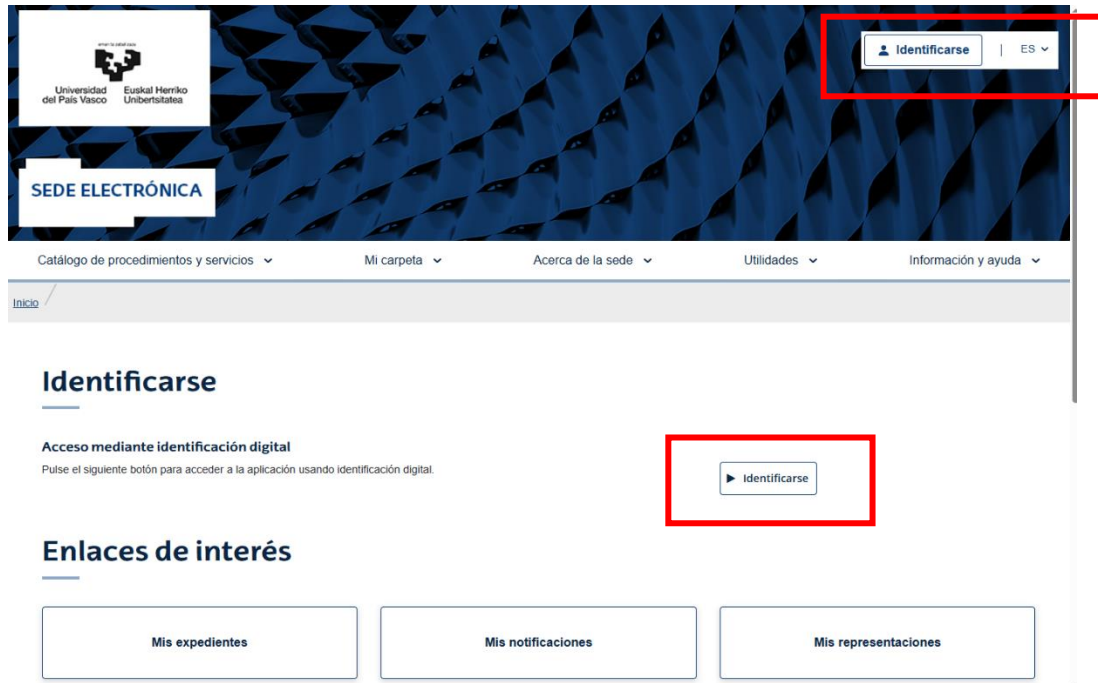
eman ta zabal zazu

Universidad del País Vasco  Euskal Herriko Unibertsitatea

Identificarse | ES

SEDE ELECTRÓNICA

Catálogo de procedimientos y servicios  Mi carpeta  Acerca de la sede  Utilidades  Información y ayuda

Inicio

Identificarse

Acceso mediante identificación digital

Pulse el siguiente botón para acceder a la aplicación usando identificación digital.

▶ Identificarse

Enlaces de interés

Mis expedientes

Mis notificaciones

Mis representaciones